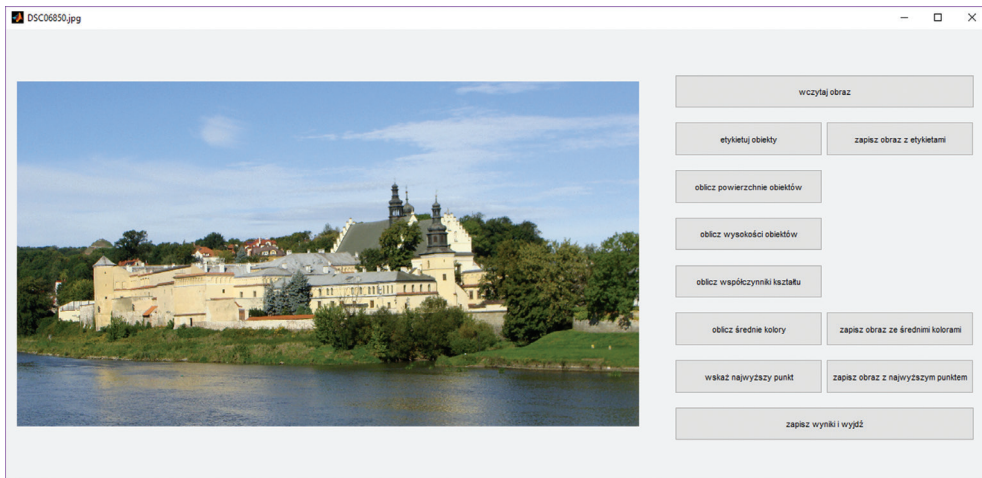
DSC06850.jpg

wczytaj obraz

etykietuj obiekty

zapisz obraz z etykietami

oblicz powierzchnie obiektów

oblicz wysokości obiektów

oblicz współczynniki kształtu

oblicz średnie kolory

zapisz obraz ze średnimi kolorami

wskaż najwyższy punkt

zapisz obraz z najwyższym punktem

zapisz wyniki i wyjdź